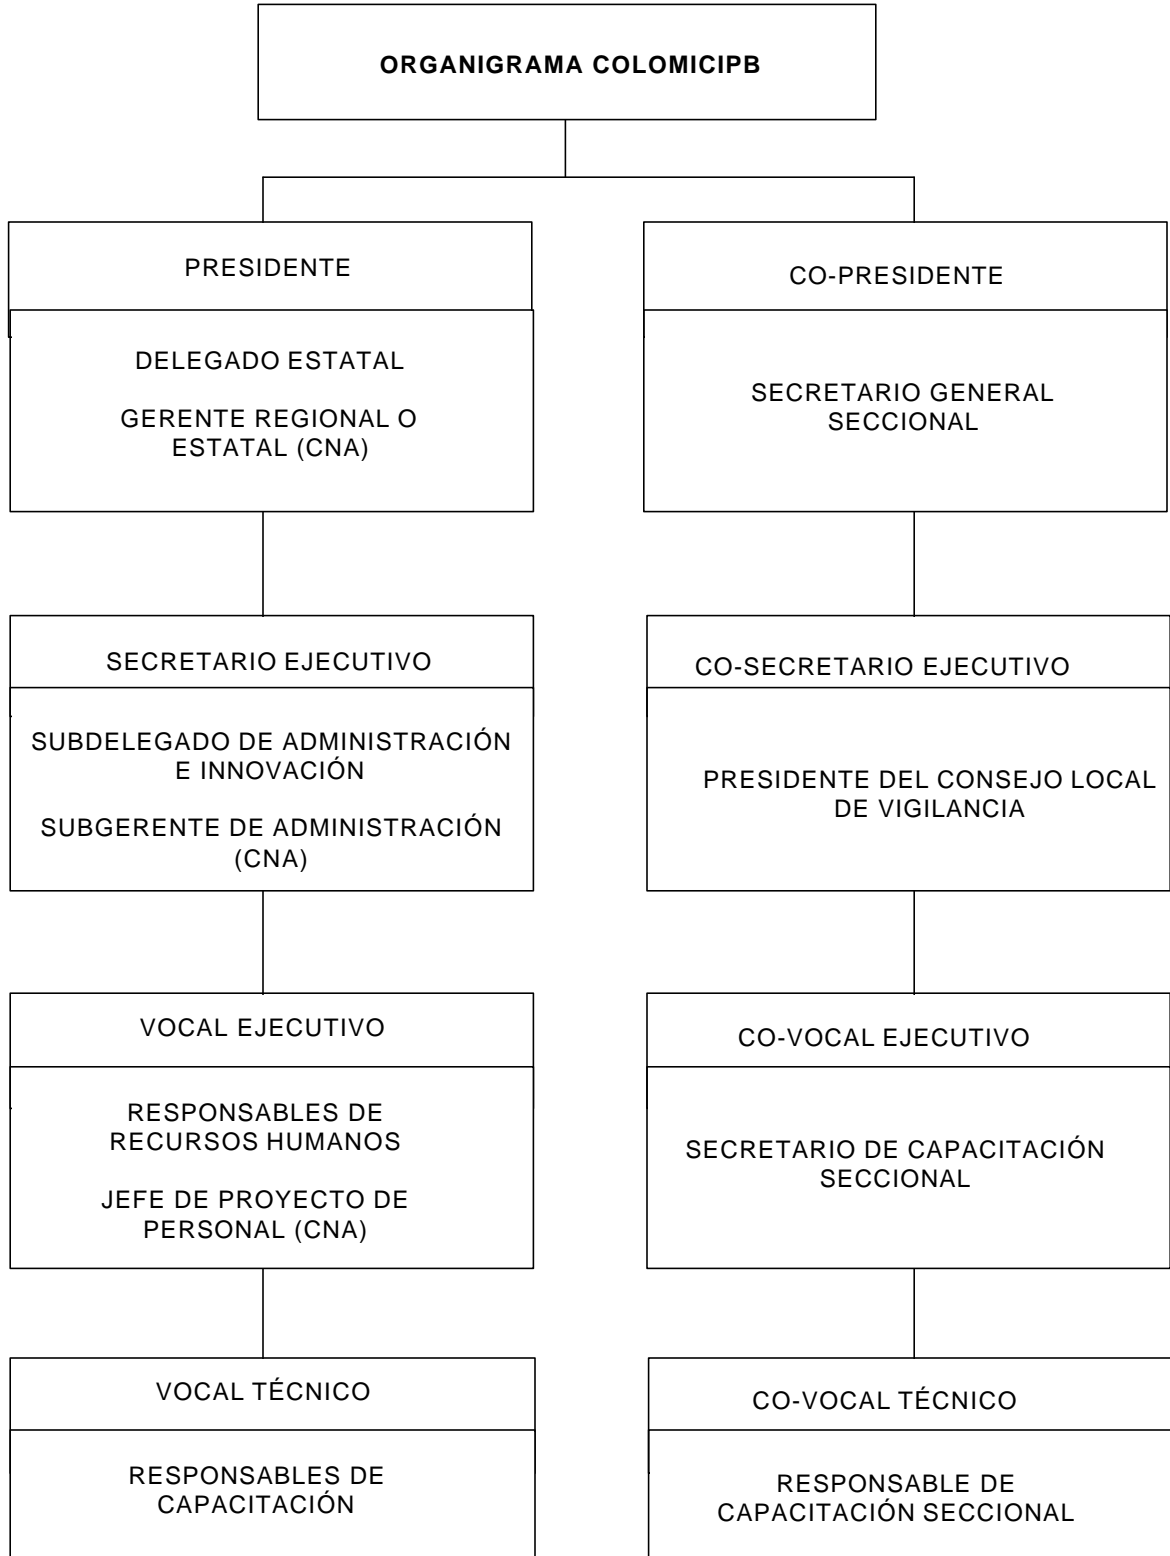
ORGANIGRAMA COLOMICIPB

PRESIDENTE

DELEGADO ESTATAL

GERENTE REGIONAL O ESTATAL (CNA)

SECRETARIO EJECUTIVO

SUBDELEGADO DE ADMINISTRACIÓN E INNOVACIÓN

SUBGERENTE DE ADMINISTRACIÓN (CNA)

VOCAL EJECUTIVO

RESPONSABLES DE RECURSOS HUMANOS

JEFE DE PROYECTO DE PERSONAL (CNA)

VOCAL TÉCNICO

RESPONSABLES DE CAPACITACIÓN

CO-PRESIDENTE

SECRETARIO GENERAL SECCIONAL

CO-SECRETARIO EJECUTIVO

PRESIDENTE DEL CONSEJO LOCAL DE VIGILANCIA

CO-VOCAL EJECUTIVO

SECRETARIO DE CAPACITACIÓN SECCIONAL

CO-VOCAL TÉCNICO

RESPONSABLE DE CAPACITACIÓN SECCIONAL